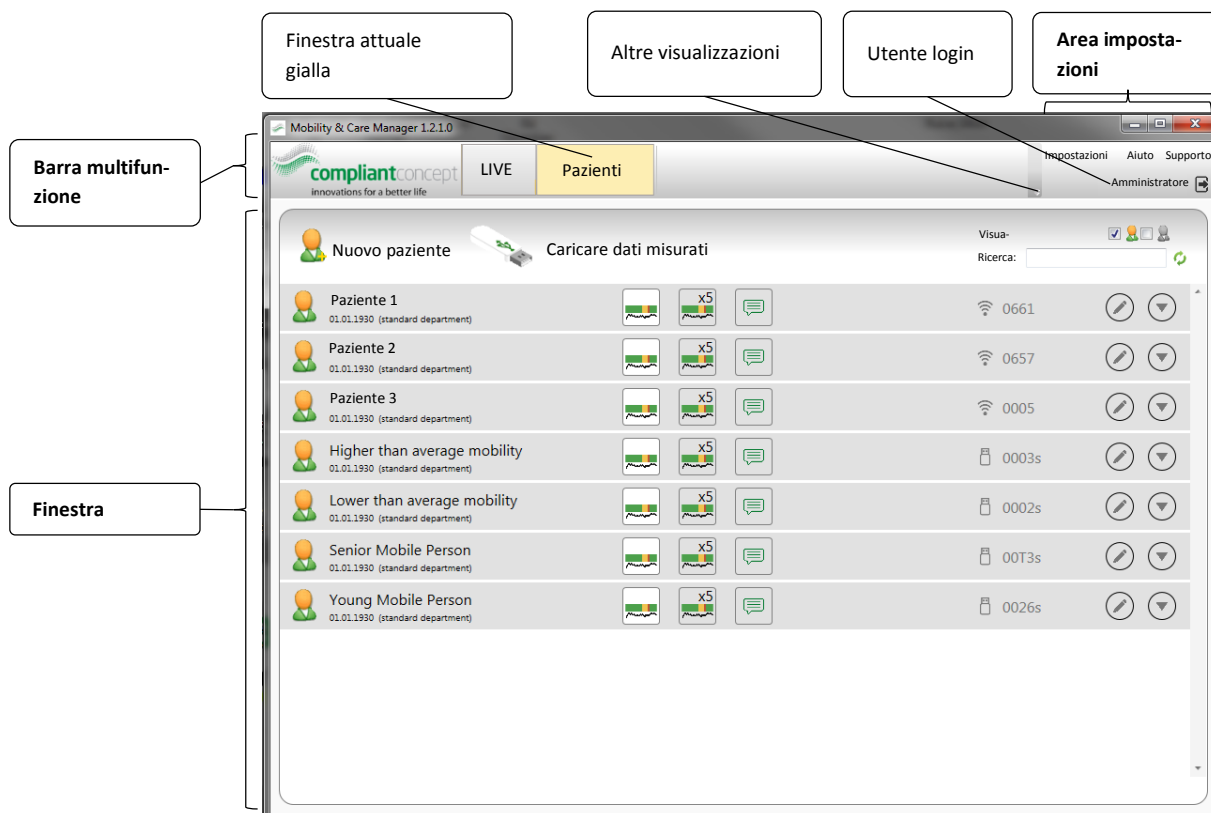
Finestra attuale gialla

Altre visualizzazioni

Utente login

Area impostazioni

Barra multifunzione

Finestra

Mobility & Care Manager 1.2.1.0

compliantconcept
innovations for a better life

LIVE

Pazienti

Impostazioni Aiuto Supporto

Amministratore

Nuovo paziente

Caricare dati misurati

Visua-

Ricerca:

Paziente 1
01.01.1930 (standard department)
x5
0661

Paziente 2
01.01.1930 (standard department)
x5
0657

Paziente 3
01.01.1930 (standard department)
x5
0005

Higher than average mobility
01.01.1930 (standard department)
x5
0003s

Lower than average mobility
01.01.1930 (standard department)
x5
0002s

Senior Mobile Person
01.01.1930 (standard department)
x5
00T3s

Young Mobile Person
01.01.1930 (standard department)
x5
0026s